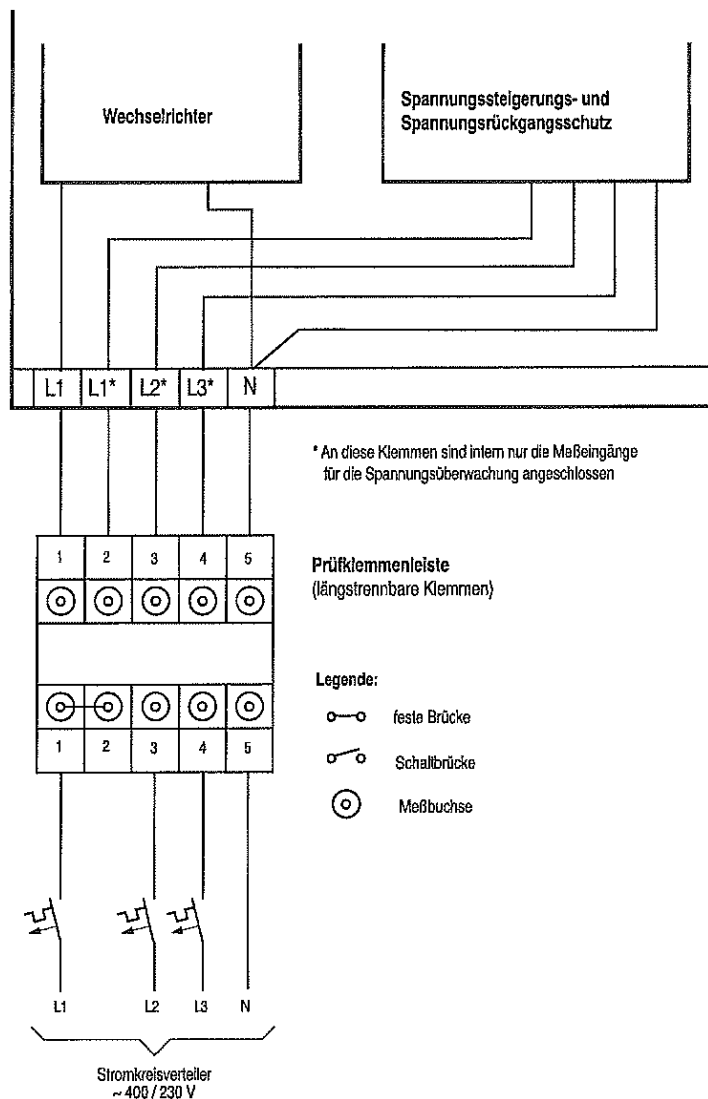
Wechselrichter

Spannungssteigerungs- und Spannungsrückgangsschutz

L1 L1* L2* L3* N

* An diese Klemmen sind intern nur die Meßeingänge für die Spannungsüberwachung angeschlossen

1 2 3 4 5

Prüfklemmenleiste
(längstrennbare Klemmen)

1 2 3 4 5

Legende:
feste Brücke
Schaltbrücke
Meßbuchse

L1 L2 L3 N

Stromkreisverteiler
~ 400 / 230 V